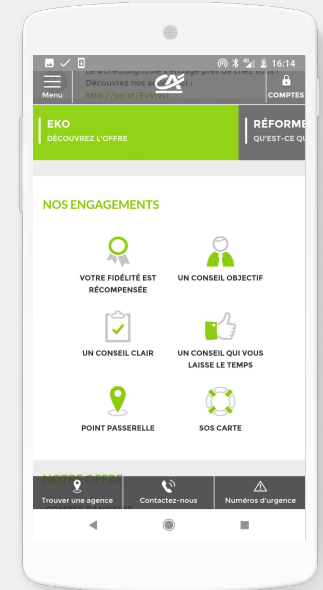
16:14

Menu

Le #CréditAgricole s'engage près de chez vous ! Découvrez nos a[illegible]
http://bit.ly/Ev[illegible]

COMPTES

EKO
DÉCOUVREZ L'OFFRE

RÉFORME
QU'EST-CE QU

NOS ENGAGEMENTS

VOTRE FIDÉLITÉ EST RÉCOMPENSÉE

UN CONSEIL OBJECTIF

UN CONSEIL CLAIR

UN CONSEIL QUI VOUS LAISSE LE TEMPS

POINT PASSERELLE

SOS CARTE

NOTRE OFFRE
COMPTE BANCAIRE

Trouver une agence

Contactez-nous

Numéros d'urgence